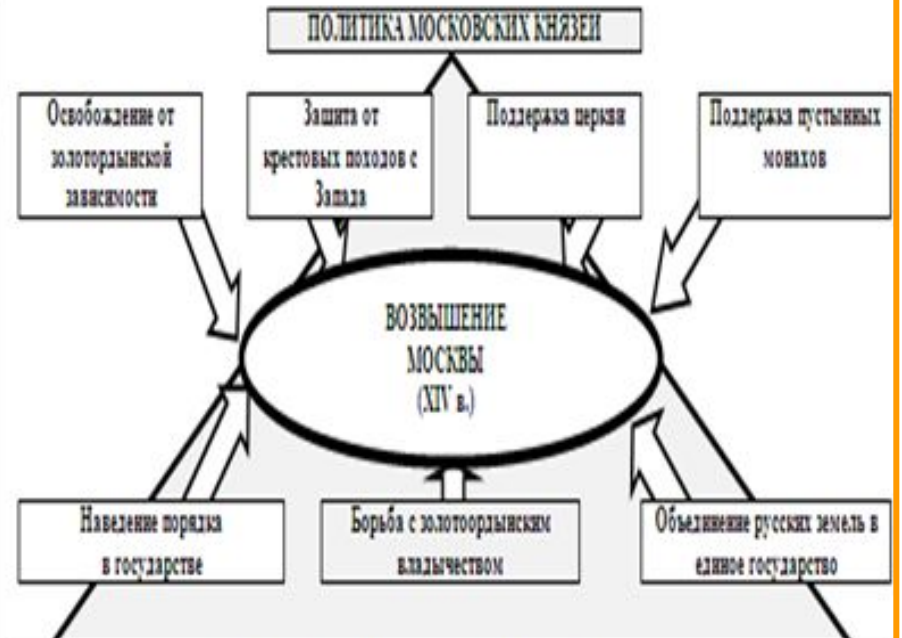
ПОЛИТИКА МОСКОВСКИХ КНЯЗЕЙ

Освобождение от золотордынской зависимости

Защита от крестовых походов с Запада

Поддержка церкви

Поддержка пустынных монахов

ВОЗВЫШЕНИЕ МОСКВЫ (XIV в.)

Наведение порядка в государстве

Борьба с золотоордынским владычеством

Объединение русских земель в единое государство